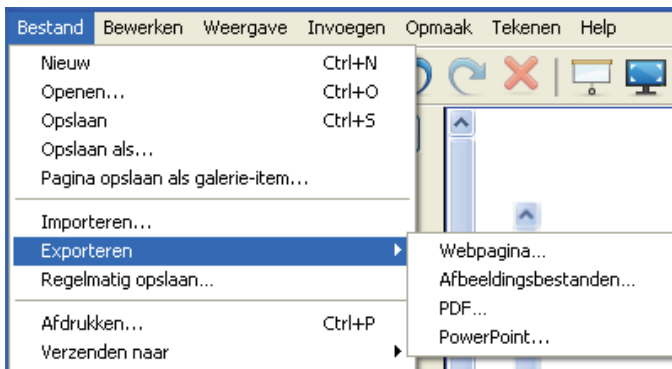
Bestand Bewerken Weergave Invoegen Opmaak Tekenen Help

Nieuw Ctrl+N
Openen... Ctrl+O
Opslaan Ctrl+S
Opslaan als...
Pagina opslaan als galerie-item...

Importeren...
Exporteren
Regelmatig opslaan...

Afdrukken... Ctrl+P
Verzenden naar

Webpagina...
Afbeeldingsbestanden...
PDF...
PowerPoint...